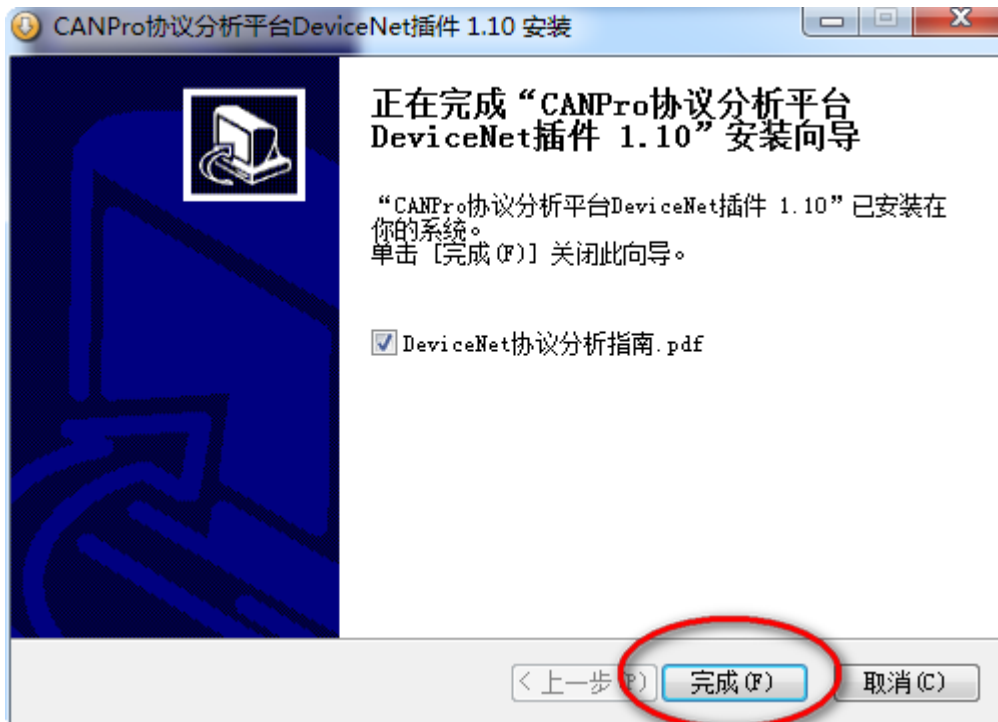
CANPro协议分析平台DeviceNet插件 1.10 安装

正在完成“CANPro协议分析平台DeviceNet插件 1.10”安装向导

“CANPro协议分析平台DeviceNet插件 1.10”已安装在你的系统。
单击［完成(F)］关闭此向导。

DeviceNet协议分析指南.pdf

＜上一步(P)
完成(F)
取消(C)